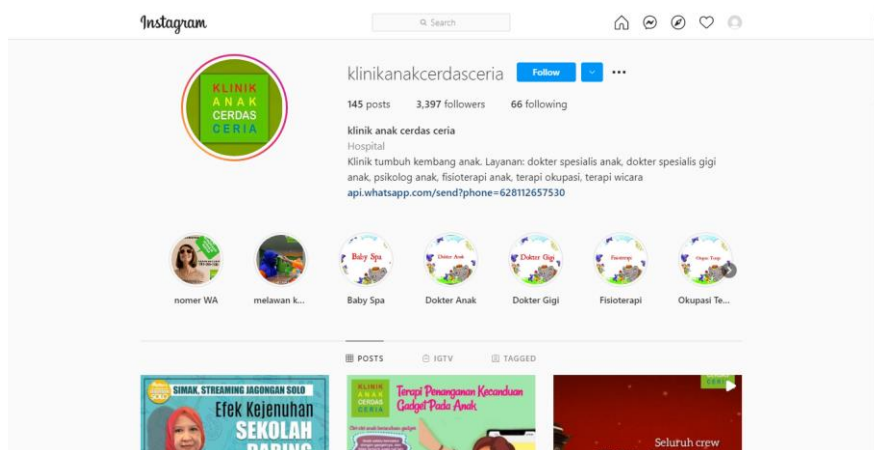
Instagram

Search

KLINIK ANAK CERDAS CERIA

klinikanakcerdasceria Follow

145 posts 3,397 followers 66 following

klinik anak cerdas ceria
Hospital
Klinik tumbuh kembang anak. Layanan: dokter spesialis anak, dokter spesialis gigi anak, psikolog anak, fisioterapi anak, terapi okupasi, terapi wicara
api.whatsapp.com/send?phone=628112657530

Baby Spa Dokter Anak Dokter Gigi Fisioterapi Okupasi Terapi

nomer WA melawan k... Baby Spa Dokter Anak Dokter Gigi Fisioterapi Okupasi Te...

POSTS IGTV TAGGED

SIMAK, STREAMING JAGONGAN SOLO
Efek Kejenuhan SEKOLAH DARING

KLINIK ANAK CERDAS CERIA
Terapi Penanganan Kecanduan Gadget Pada Anak

CERIA
Seluruh crew